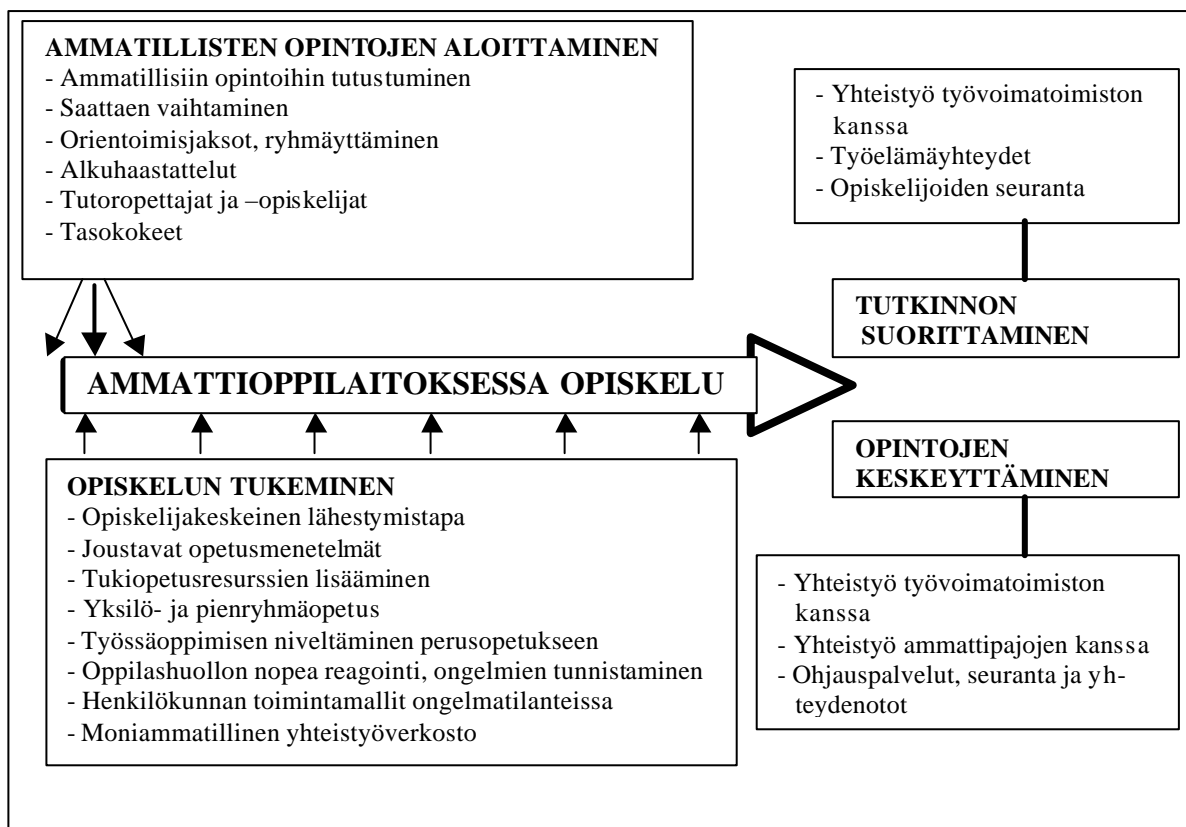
AMMATILLISTEN OPINTOJEN ALOITTAMINEN
- Ammatillisiin opintoihin tutustuminen
- Saattaen vaihtaminen
- Orientoimisjaksot, ryhmäyttäminen
- Alkuhaastattelut
- Tutoropettajat ja –opiskelijat
- Tasokokeet

- Yhteistyö työvoimatoimiston kanssa
- Työelämäyhteydet
- Opiskelijoiden seuranta

TUTKINNON SUORITTAMINEN

AMMATTIOPPILAITOKSESSA OPISKELU

OPINTOJEN KESKEYTTÄMINEN

OPISKELUN TUKEMINEN
- Opiskelijakeskeinen lähestymistapa
- Joustavat opetusmenetelmät
- Tukiopetusresurssien lisääminen
- Yksilö- ja pienryhmäopetus
- Työssäoppimisen niveltäminen perusopetukseen
- Oppilashuollon nopea reagointi, ongelmien tunnistaminen
- Henkilökunnan toimintamallit ongelmatilanteissa
- Moniammatillinen yhteistyöverkosto

- Yhteistyö työvoimatoimiston kanssa
- Yhteistyö ammattipajojen kanssa
- Ohjauspalvelut, seuranta ja yhteydenotot